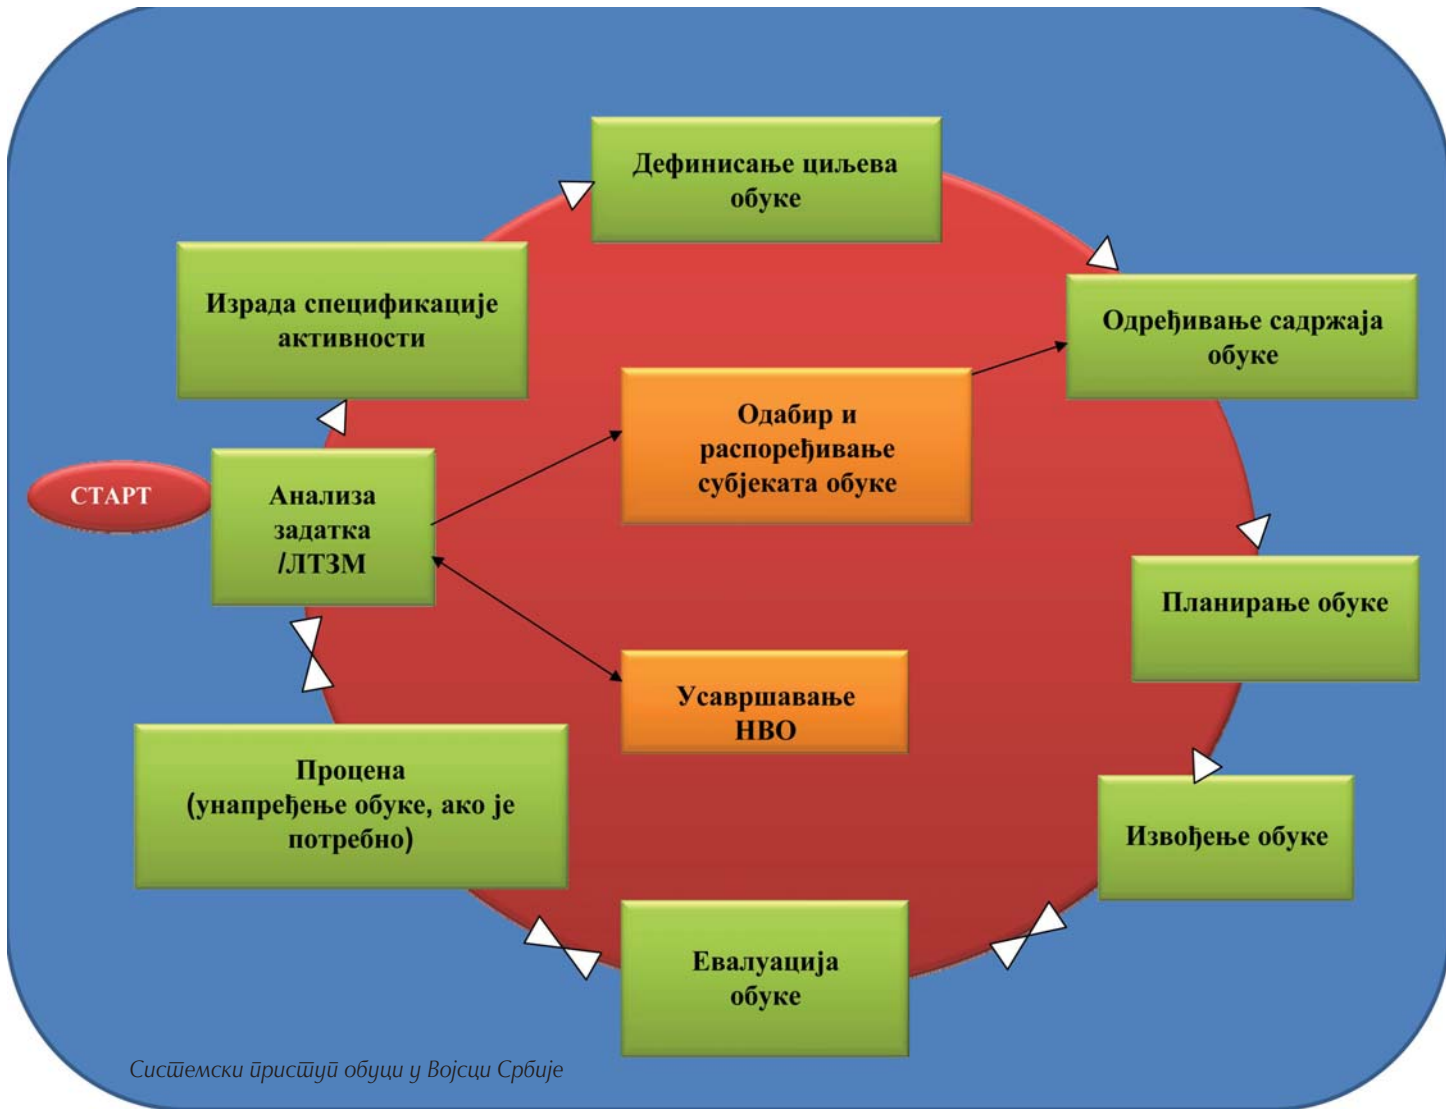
Дефинисање циљева обуке

Израда спецификације активности

Одређивање садржаја обуке

Одабир и распоређивање субјеката обуке

СТАРТ

Анализа задатка /ЛТЗМ

Планирање обуке

Усавршавање НВО

Процена (унапређење обуке, ако је потребно)

Извођење обуке

Евалуација обуке

Системски приступ обуци у Војсци Србије